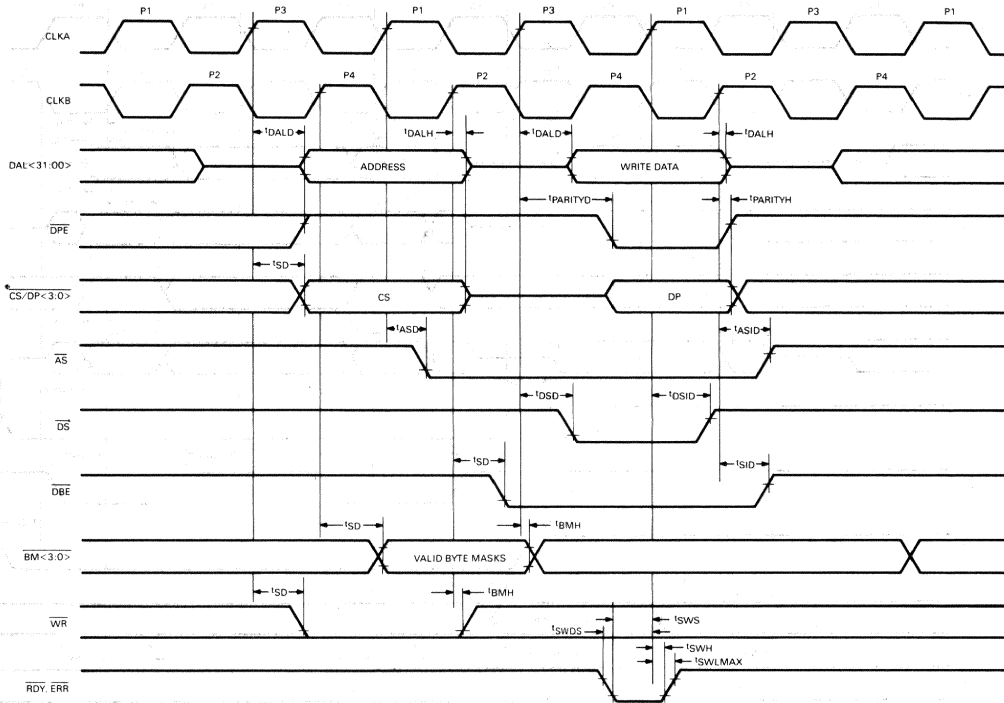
P1 P3 P1 P3 P1 P3 P1

CLKA

P2 P4 P2 P4 P2 P4

CLKB

$t_{DALD}$ $t_{DALH}$ $t_{DALD}$ $t_{DALH}$

DAL<31:00>

ADDRESS

WRITE DATA

$t_{PARITYD}$ $t_{PARITYH}$

$\overline{DPE}$

$t_{SD}$

$\overline{CS/DP<3:0>}$

CS

DP

$t_{ASD}$ $t_{ASID}$

$\overline{AS}$

$t_{DSD}$ $t_{DSID}$

$\overline{DS}$

$t_{SD}$ $t_{SID}$

$\overline{DBE}$

$t_{SD}$ $t_{BMH}$

$\overline{BM<3:0>}$

VALID BYTE MASKS

$t_{SD}$ $t_{BMH}$

$\overline{WR}$

$t_{SWS}$

$t_{SWDS}$

$t_{SWH}$

$t_{SWLMAX}$

$\overline{RDY}$, $\overline{ERR}$